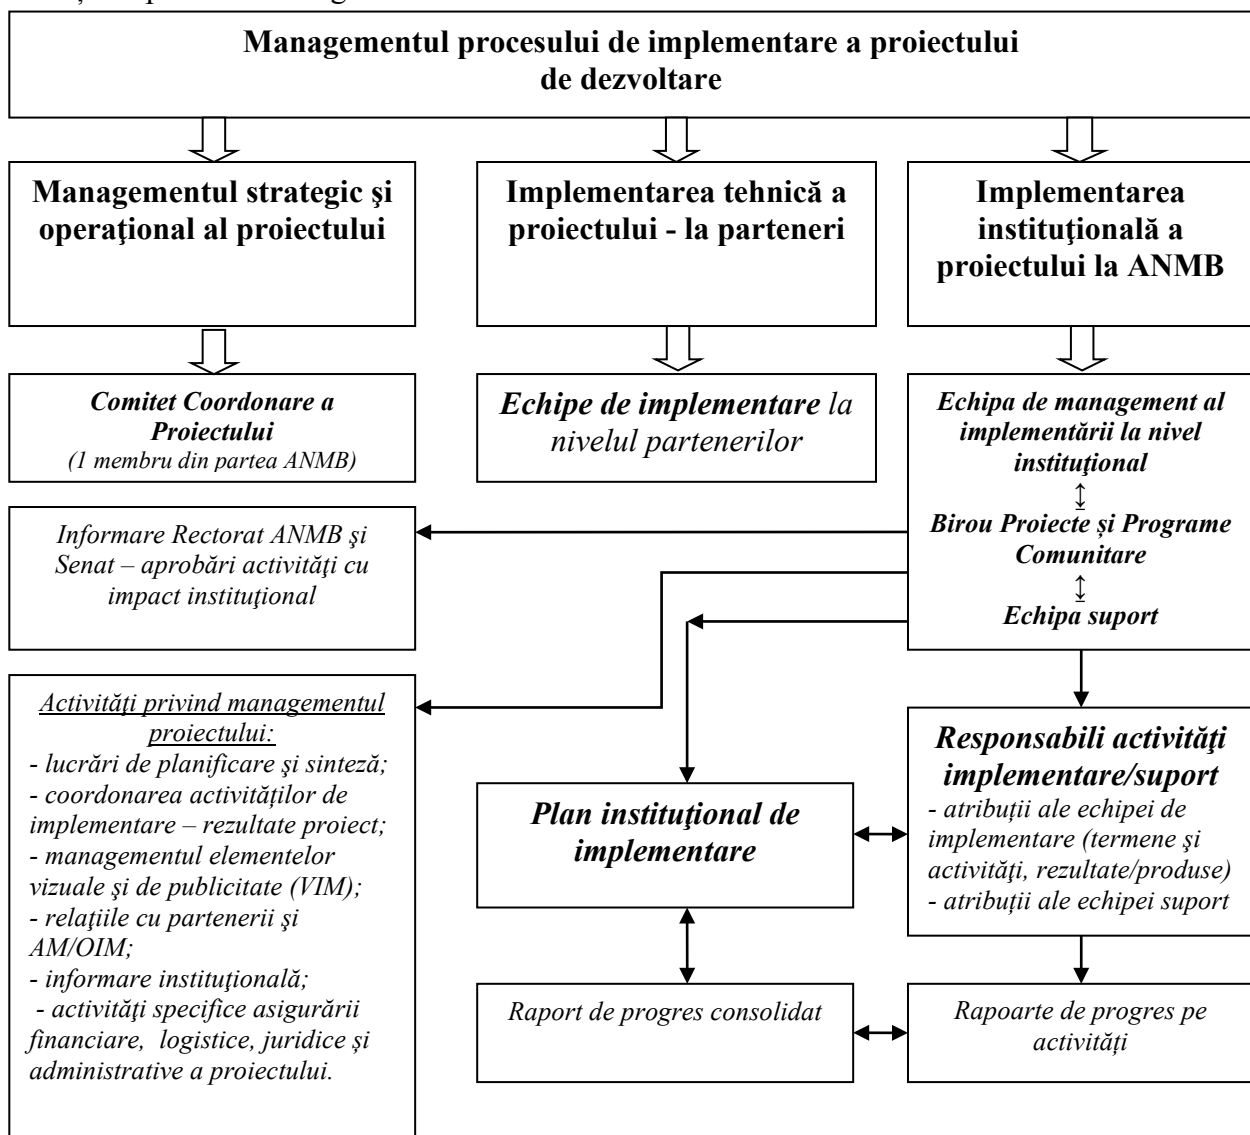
Managementul procesului de implementare a proiectului de dezvoltare

Managementul strategic şi operaţional al proiectului

Implementarea tehnică a proiectului - la parteneri

Implementarea instituţională a proiectului la ANMB

Comitet Coordonare a Proiectului
(1 membru din partea ANMB)

Echipe de implementare la nivelul partenerilor

Echipa de management al implementării la nivel instituțional
↕
Birou Proiecte și Programe Comunitare
↕
Echipa suport

Informare Rectorat ANMB şi Senat – aprobări activităţi cu impact instituţional

Activităţi privind managementul proiectului:
- lucrări de planificare şi sinteză;
- coordonarea activităţilor de implementare – rezultate proiect;
- managementul elementelor vizuale şi de publicitate (VIM);
- relaţiile cu partenerii şi AM/OIM;
- informare instituţională;
- activităţi specifice asigurării financiare, logistice, juridice şi administrative a proiectului.

Responsabili activităţi implementare/suport
- atribuţii ale echipei de implementare (termene şi activităţi, rezultate/produse)
- atribuţii ale echipei suport

Plan instituţional de implementare

Raport de progres consolidat

Rapoarte de progres pe activităţi